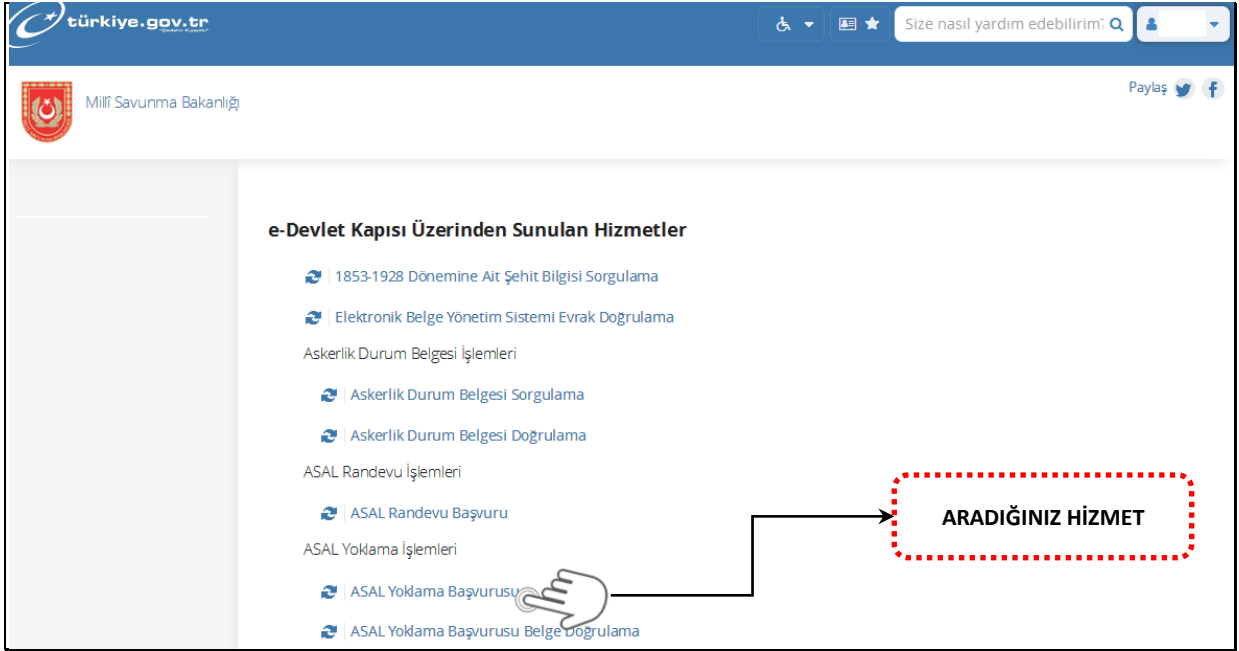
türkiye.gov.tr

Size nasıl yardım edebilirim?

Millî Savunma Bakanlığı

Paylaş

e-Devlet Kapısı Üzerinden Sunulan Hizmetler

1853-1928 Dönemine Ait Şehit Bilgisi Sorgulama

Elektronik Belge Yönetim Sistemi Evrak Doğrulama

Askerlik Durum Belgesi İşlemleri

Askerlik Durum Belgesi Sorgulama

Askerlik Durum Belgesi Doğrulama

ASAL Randevu İşlemleri

ASAL Randevu Başvuru

ASAL Yoklama İşlemleri

ASAL Yoklama Başvurusu

ASAL Yoklama Başvurusu Belge Doğrulama

ARADIĞINIZ HİZMET